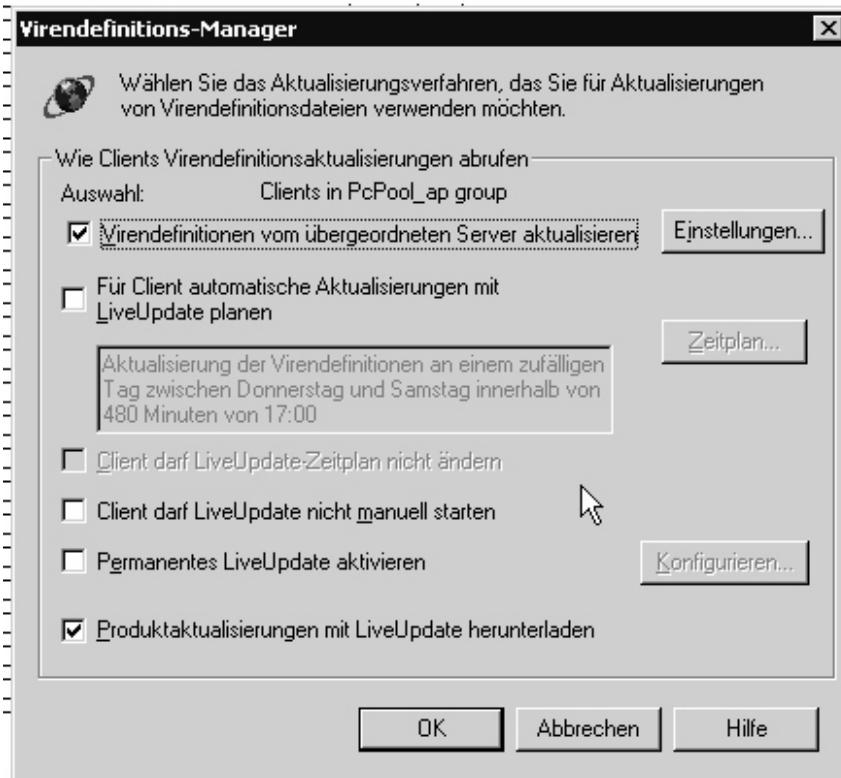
Virendefinitions-Manager

Wählen Sie das Aktualisierungsverfahren, das Sie für Aktualisierungen von Virendefinitionsdateien verwenden möchten.

Wie Clients Virendefinitionsaktualisierungen abrufen

Auswahl: Clients in PcPool_ap group

Virendefinitionen vom übergeordneten Server aktualisieren

Einstellungen...

Für Client automatische Aktualisierungen mit LiveUpdate planen

Zeitplan...

Aktualisierung der Virendefinitionen an einem zufälligen Tag zwischen Donnerstag und Samstag innerhalb von 480 Minuten von 17:00

Client darf LiveUpdate-Zeitplan nicht ändern

Client darf LiveUpdate nicht manuell starten

Permanentes LiveUpdate aktivieren

Konfigurieren...

Produktaktualisierungen mit LiveUpdate herunterladen

OK

Abbrechen

Hilfe